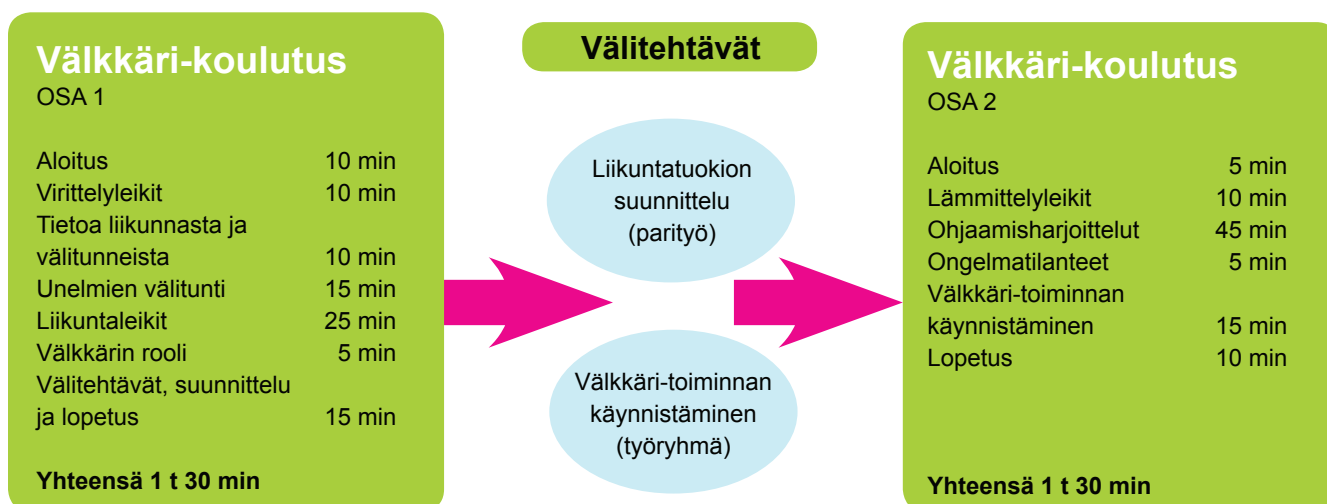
Välkkäri-koulutus
OSA 1

| | |
|---|---|
| Aloitus | 10 min |
| Virittelyleikit | 10 min |
| Tietoa liikunnasta ja välitunneista | 10 min |
| Unelmien välitunti | 15 min |
| Liikuntaleikit | 25 min |
| Välkkärin rooli | 5 min |
| Välitehtävät, suunnittelu ja lopetus | 15 min |

Yhteensä 1 t 30 min

Välitehtävät

Liikuntatuokion suunnittelu (parityö)

Välkkäri-toiminnan käynnistäminen (työryhmä)

Välkkäri-koulutus
OSA 2

| | |
|---|---|
| Aloitus | 5 min |
| Lämmittelyleikit | 10 min |
| Ohjaamisharjoittelut | 45 min |
| Ongelmatilanteet | 5 min |
| Välkkäri-toiminnan käynnistäminen | 15 min |
| Lopetus | 10 min |

Yhteensä 1 t 30 min